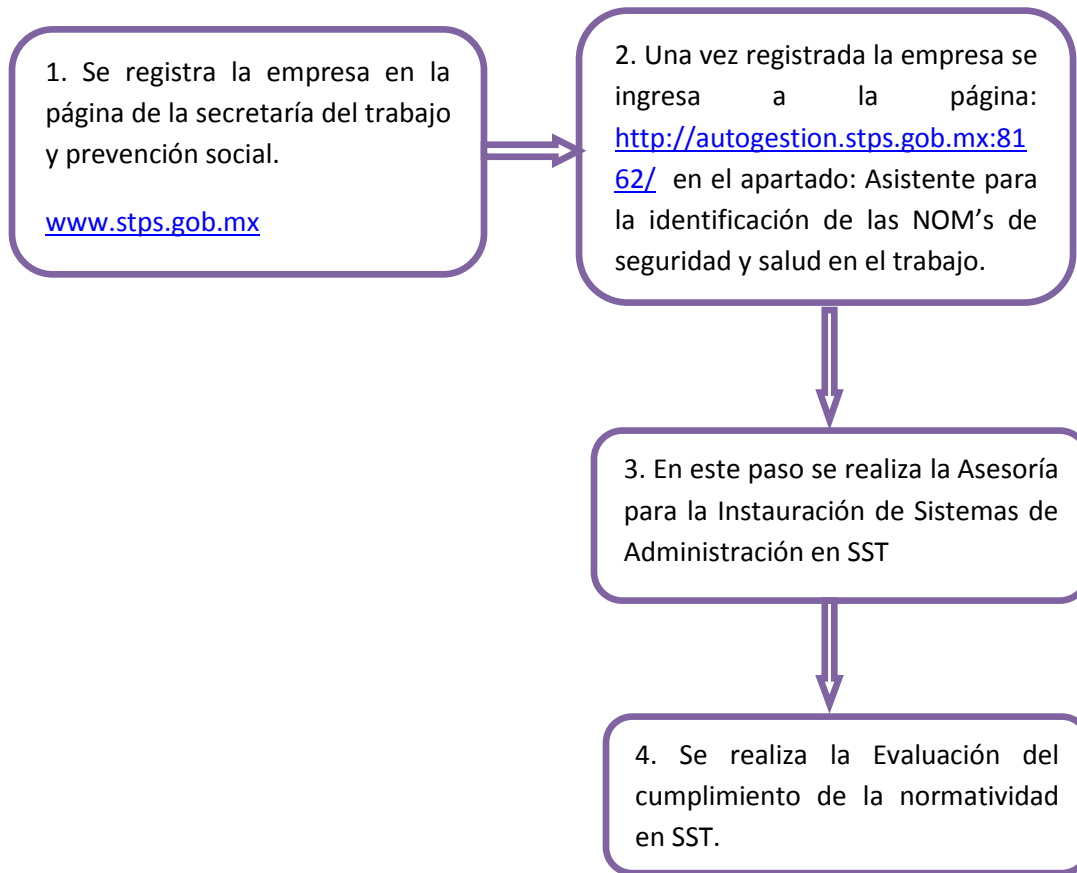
1. Se registra la empresa en la página de la secretaría del trabajo y prevención social.

www.stps.gob.mx

2. Una vez registrada la empresa se ingresa a la página: http://autogestion.stps.gob.mx:8162/ en el apartado: Asistente para la identificación de las NOM's de seguridad y salud en el trabajo.

3. En este paso se realiza la Asesoría para la Instauración de Sistemas de Administración en SST

4. Se realiza la Evaluación del cumplimiento de la normatividad en SST.